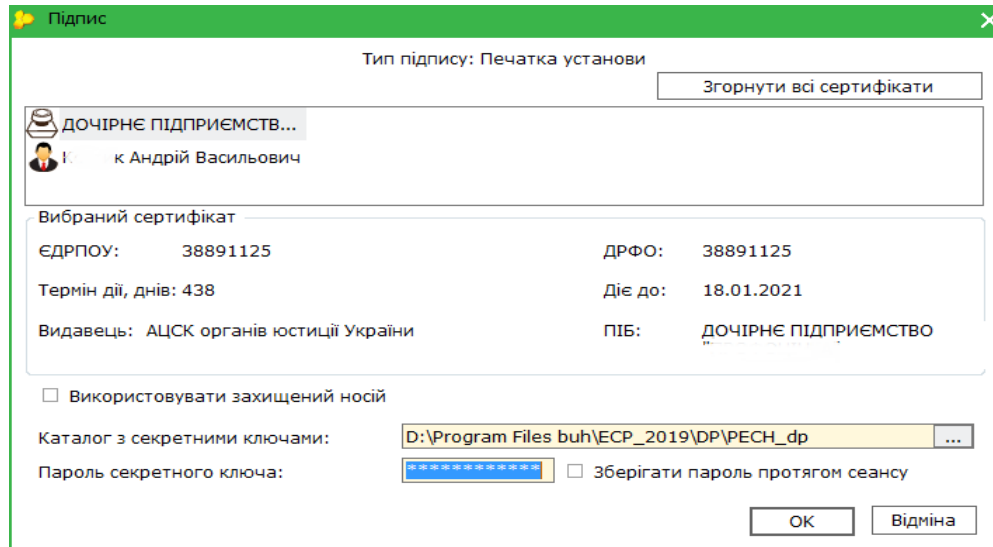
Підпис

Тип підпису: Печатка установи

Згорнути всі сертифікати

ДОЧІРНЄ ПІДПРИЄМСТВ...

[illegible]к Андрій Васильович

Вибраний сертифікат

ЄДРПОУ: 38891125

ДРФО: 38891125

Термін дії, днів: 438

Діє до: 18.01.2021

Видавець: АЦСК органів юстиції України

ПІБ: ДОЧІРНЄ ПІДПРИЄМСТВО

Використовувати захищений носій

Каталог з секретними ключами: D:\Program Files buh\ECP_2019\DP\PECH_dp ...

Пароль секретного ключа: ************* Зберігати пароль протягом сеансу

OK Відміна